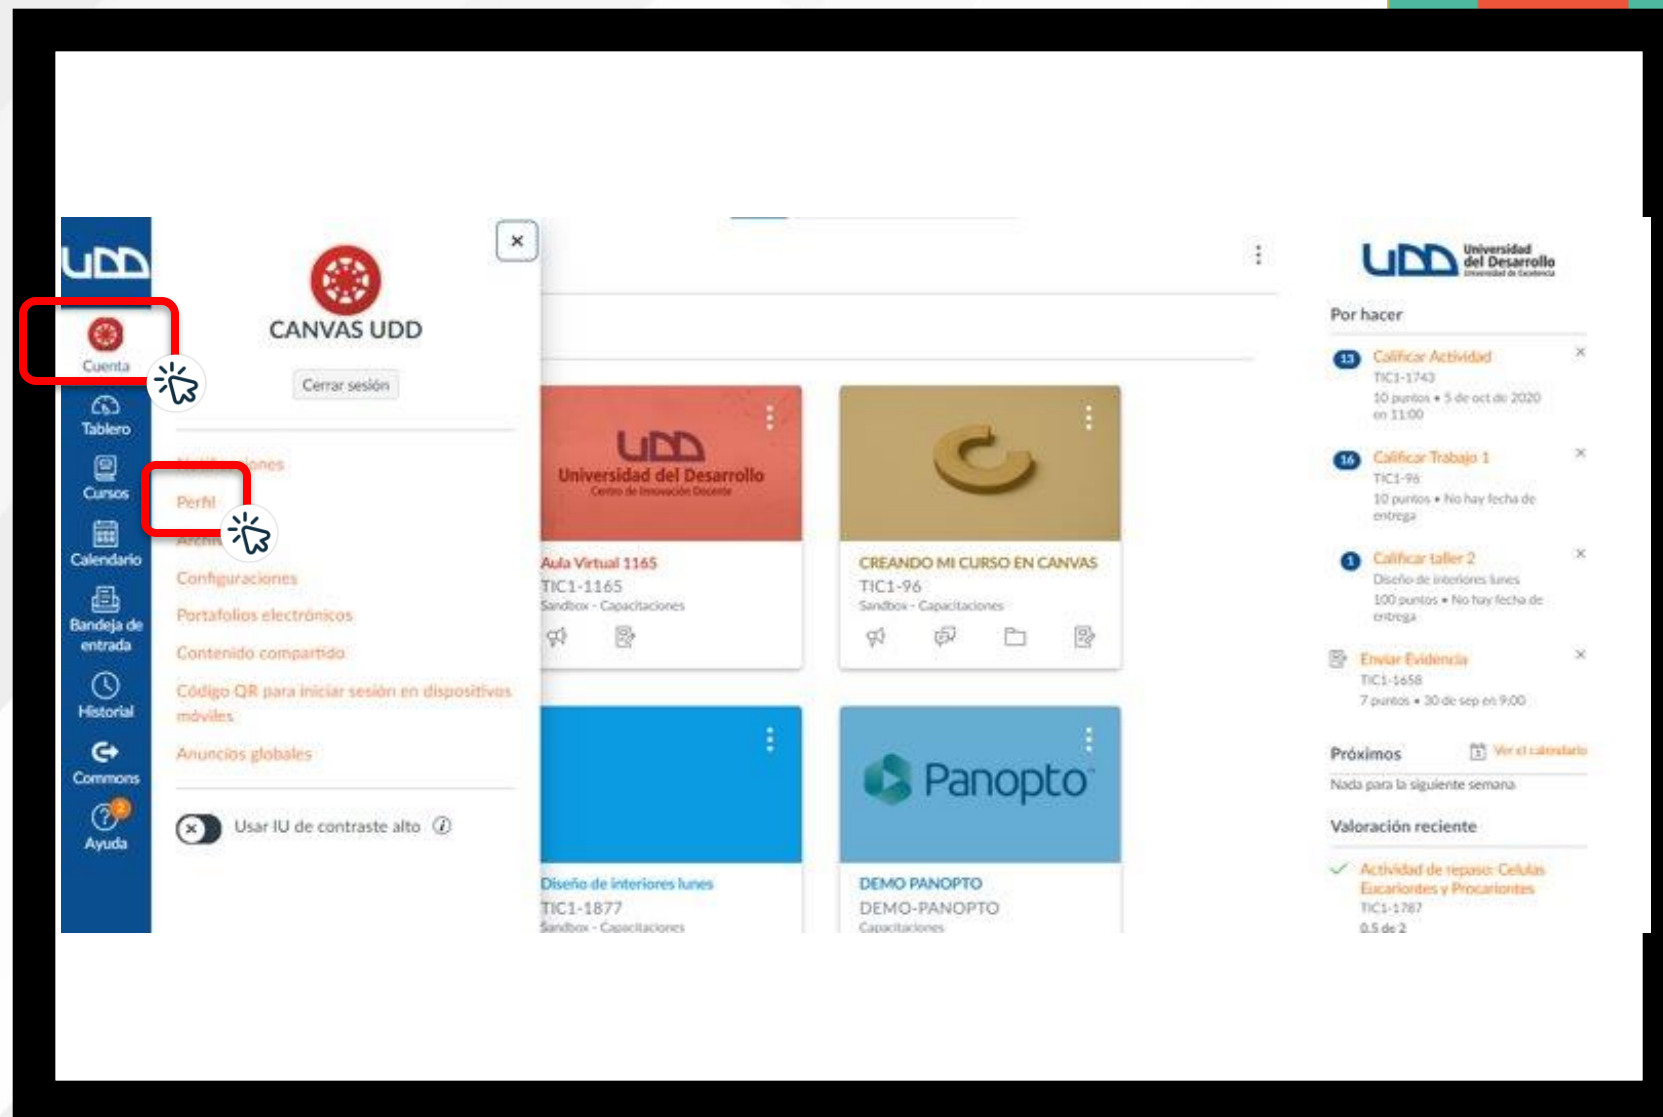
UDD

Cuenta

Tablero

Cursos

Calendario

Bandeja de entrada

Historial

Commons

Ayuda

CANVAS UDD

Cerrar sesión

Notificaciones

Perfil

Archivos

Configuraciones

Portafolios electrónicos

Contenido compartido

Código QR para iniciar sesión en dispositivos móviles

Anuncios globales

Usar IU de contraste alto

UDD
Universidad del Desarrollo
Centro de Innovación Docente

Aula Virtual 1165
TIC1-1165
Sandbox - Capacitaciones

CREANDO MI CURSO EN CANVAS
TIC1-96
Sandbox - Capacitaciones

Diseño de interiores lunes
TIC1-1877
Sandbox - Capacitaciones

Panopto

DEMO PANOPTO
DEMO-PANOPTO
Capacitaciones

UDD Universidad del Desarrollo

Por hacer

13 Calificar Actividad
TIC1-1743
10 puntos • 5 de oct de 2020 en 11:00

16 Calificar Trabajo 1
TIC1-96
10 puntos • No hay fecha de entrega

1 Calificar taller 2
Diseño de interiores lunes
100 puntos • No hay fecha de entrega

Enviar Evidencia
TIC1-1658
7 puntos • 30 de sep en 9:00

Próximos
Ver el calendario
Nada para la siguiente semana

Valoración reciente

Actividad de repaso: Células Eucariontes y Procariontes
TIC1-1787
0.5 de 2